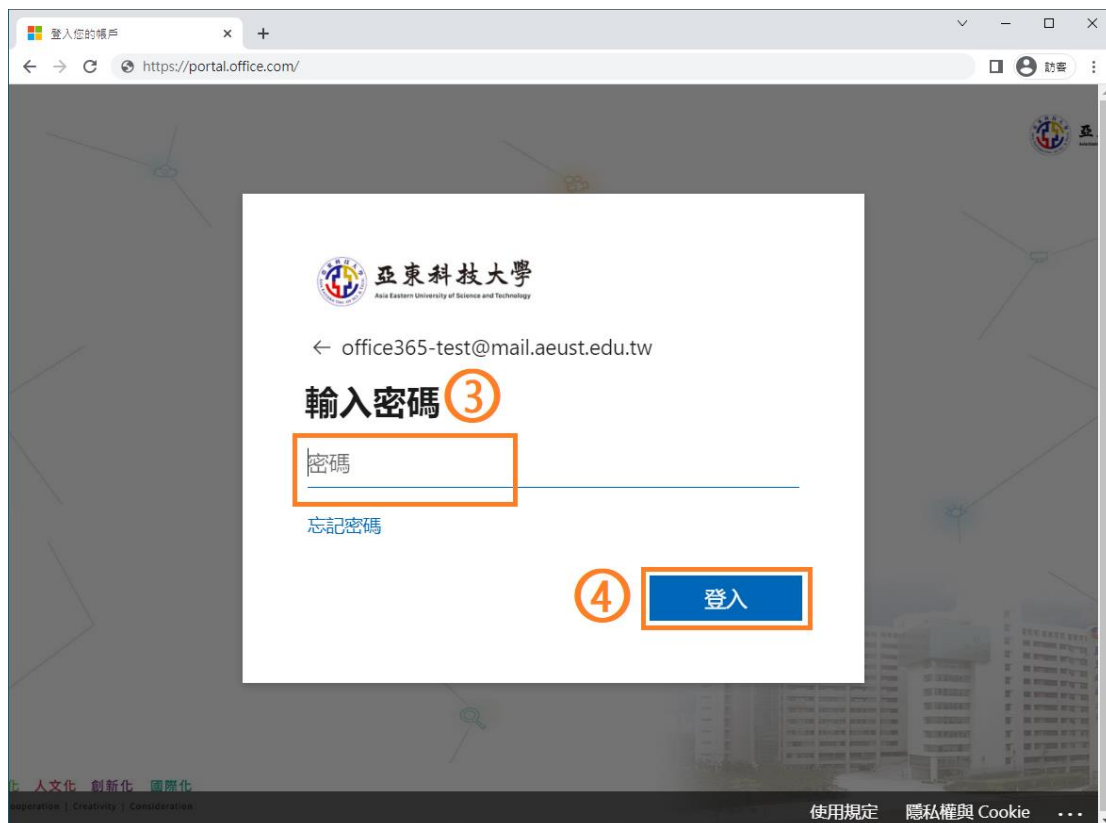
登入您的帳戶
https://portal.office.com/
訪客

亞東科技大學
Asia Eastern University of Science and Technology

← office365-test@mail.aeust.edu.tw

輸入密碼 ③

密碼

忘記密碼

④ 登入

化 人文化 創新化 國際化
ooperation | Creativity | Consideration

使用規定 隱私權與 Cookie ...